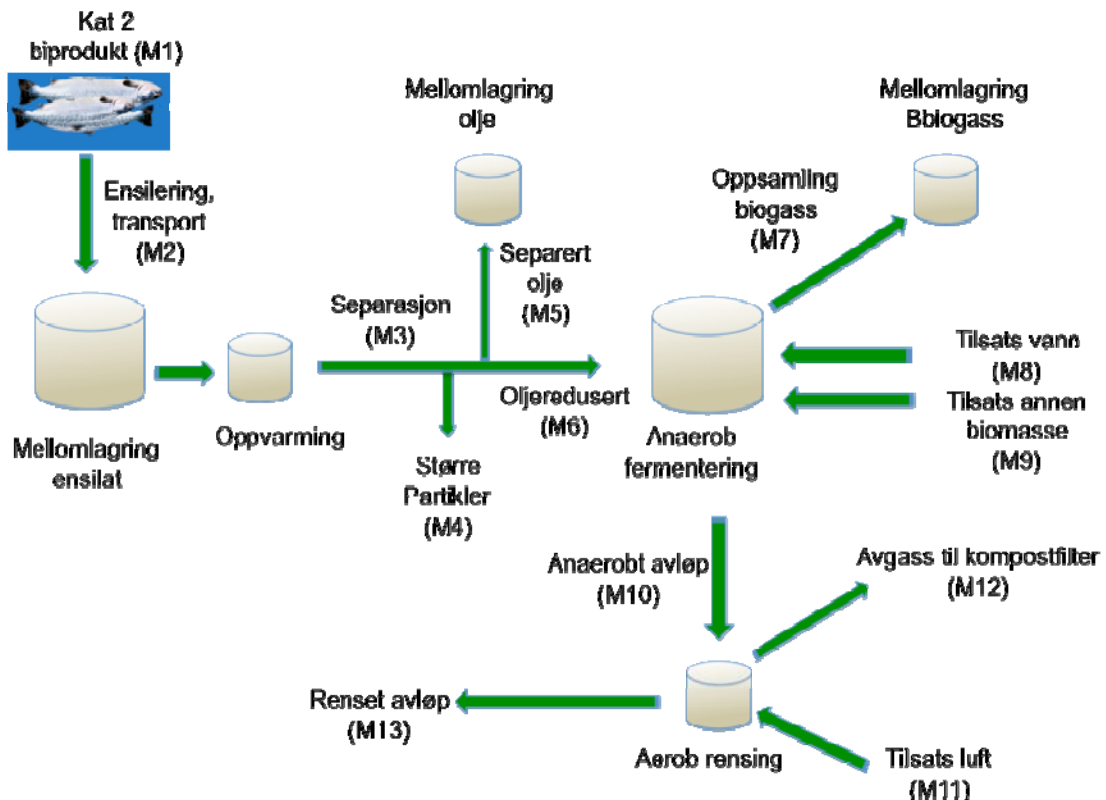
Kat 2
biprodukt (M1)

Ensilering,
transport
(M2)

Mellomlagring
ensilat

Oppvarming

Separasjon
(M3)

Mellomlagring
olje

Separert
olje
(M5)

Større
Partikler
(M4)

Oljeredusert
(M6)

Mellomlagring
Bbiogass

Oppsamling
biogass
(M7)

Anaerob
fermentering

Tilsats vann
(M8)
Tilsats annen
biomasse
(M9)

Anaerobt avløp
(M10)

Avgass til kompostfilter
(M12)

Renset avløp
(M13)

Aerob rensing

Tilsats luft
(M11)